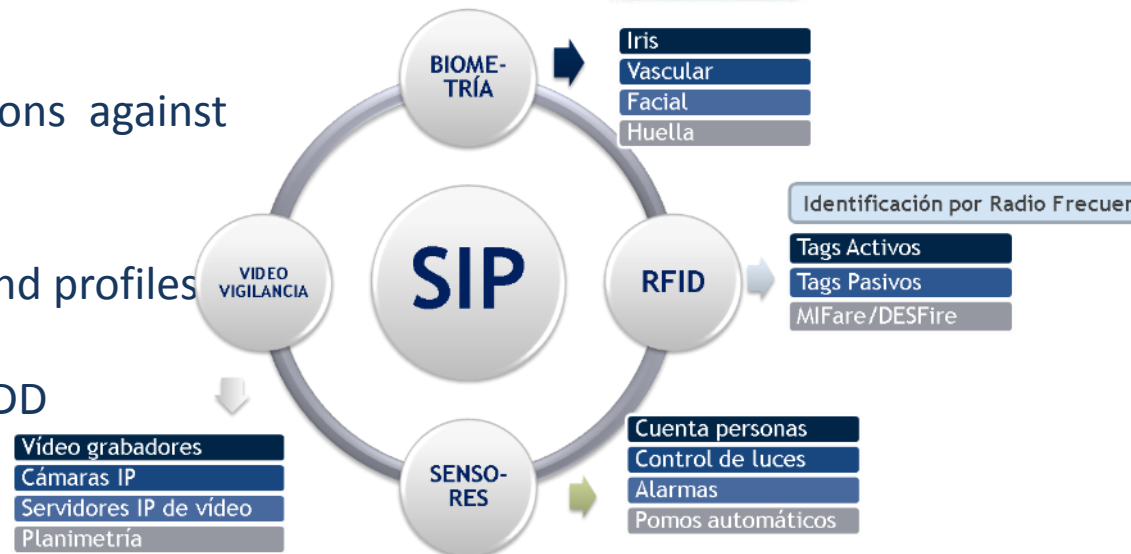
ons against

nd profiles

DD

BIOME-
TRÍA

Iris
Vascular
Facial
Huella

Identificación por Radio Frecuen

SIP

VIDEO
VIGILANCIA

RFID

Tags Activos
Tags Pasivos
MIFare/DESFire

Vídeo grabadores
Cámaras IP
Servidores IP de vídeo
Planimetría

SENSO-
RES

Cuenta personas
Control de luces
Alarmas
Pomos automáticos